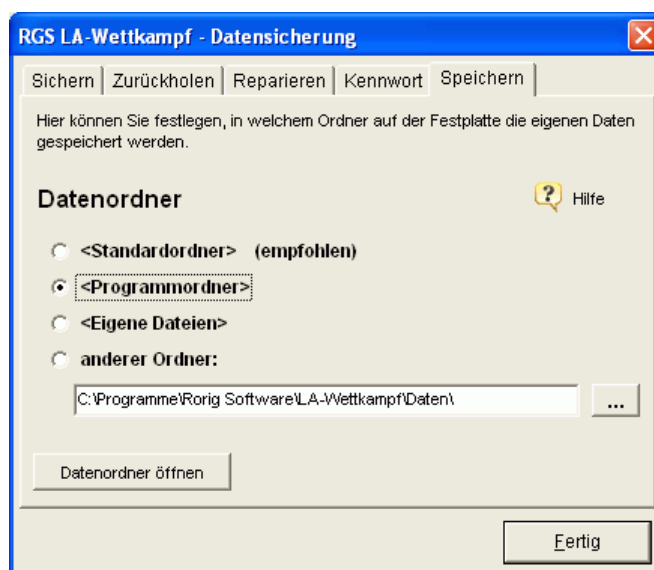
RGS LA-Wettkampf - Datensicherung

Sichern | Zurückholen | Reparieren | Kennwort | Speichern

Hier können Sie festlegen, in welchem Ordner auf der Festplatte die eigenen Daten gespeichert werden.

Datenordner

Hilfe

<Standardordner> (empfohlen)

<Programmordner>

<Eigene Dateien>

anderer Ordner:

C:\Programme\Rorig Software\LA-Wettkampf\Daten\

...

Datenordner öffnen

Fertig